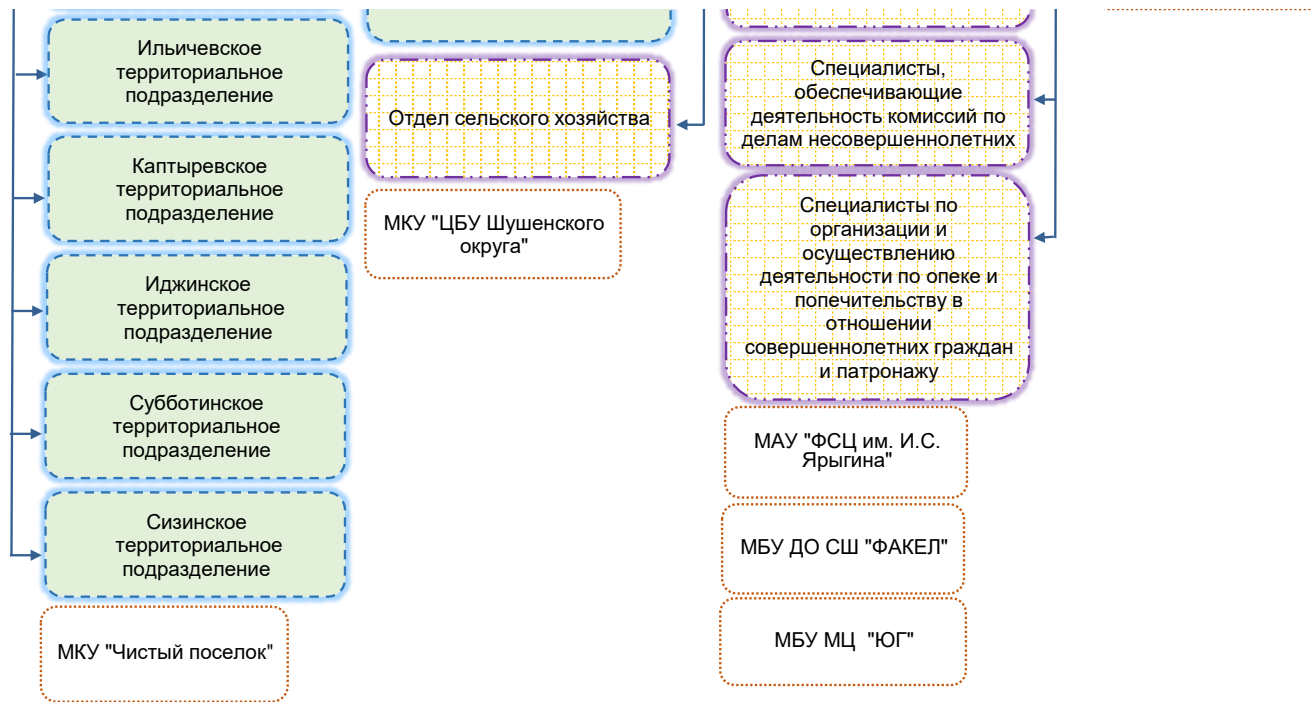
Ильичевское территориальное подразделение

Каптыревское территориальное подразделение

Иджинское территориальное подразделение

Субботинское территориальное подразделение

Сизинское территориальное подразделение

МКУ "Чистый поселок"

Отдел сельского хозяйства

МКУ "ЦБУ Шушенского округа"

Специалисты, обеспечивающие деятельность комиссий по делам несовершеннолетних

Специалисты по организации и осуществлению деятельности по опеке и попечительству в отношении совершеннолетних граждан и патронажу

МАУ "ФСЦ им. И.С. Ярыгина"

МБУ ДО СШ "ФАКЕЛ"

МБУ МЦ "ЮГ"